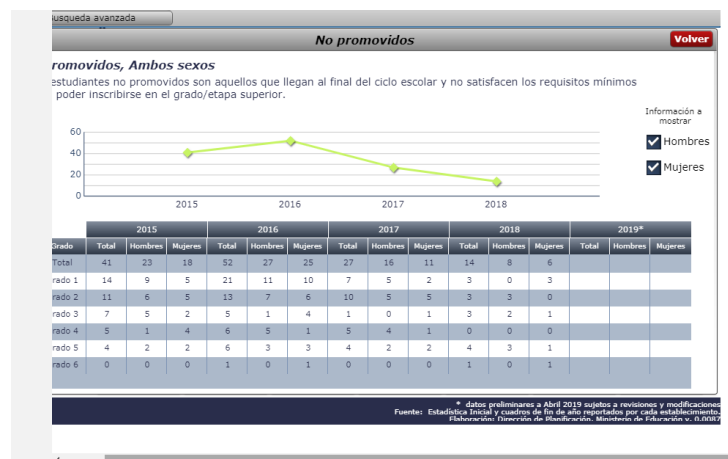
usqueda avanzada

No promovidos

Volver

promovidos, Ambos sexos

estudiantes no promovidos son aquellos que llegan al final del ciclo escolar y no satisfacen los requisitos mínimos poder inscribirse en el grado/etapa superior.

Información a mostrar

Hombres

Mujeres

60
40
20
0

2015 2016 2017 2018

| Grado | 2015 Total | 2015 Hombres | 2015 Mujeres | 2016 Total | 2016 Hombres | 2016 Mujeres | 2017 Total | 2017 Hombres | 2017 Mujeres | 2018 Total | 2018 Hombres | 2018 Mujeres | 2019* Total | 2019* Hombres | 2019* Mujeres |
|---|---|---|---|---|---|---|---|---|---|---|---|---|---|---|---|
| Total | 41 | 23 | 18 | 52 | 27 | 25 | 27 | 16 | 11 | 14 | 8 | 6 | | | |
| rado 1 | 14 | 9 | 5 | 21 | 11 | 10 | 7 | 5 | 2 | 3 | 0 | 3 | | | |
| rado 2 | 11 | 6 | 5 | 13 | 7 | 6 | 10 | 5 | 5 | 3 | 3 | 0 | | | |
| rado 3 | 7 | 5 | 2 | 5 | 1 | 4 | 1 | 0 | 1 | 3 | 2 | 1 | | | |
| rado 4 | 5 | 1 | 4 | 6 | 5 | 1 | 5 | 4 | 1 | 0 | 0 | 0 | | | |
| rado 5 | 4 | 2 | 2 | 6 | 3 | 3 | 4 | 2 | 2 | 4 | 3 | 1 | | | |
| rado 6 | 0 | 0 | 0 | 1 | 0 | 1 | 0 | 0 | 0 | 1 | 0 | 1 | | | |

* datos preliminares a Abril 2019 sujetos a revisiones y modificaciones
Fuente: Estadística Inicial y cuadros de fin de año reportados por cada establecimiento.
Elaboración: Dirección de Planificación, Ministerio de Educación v. 0.0087